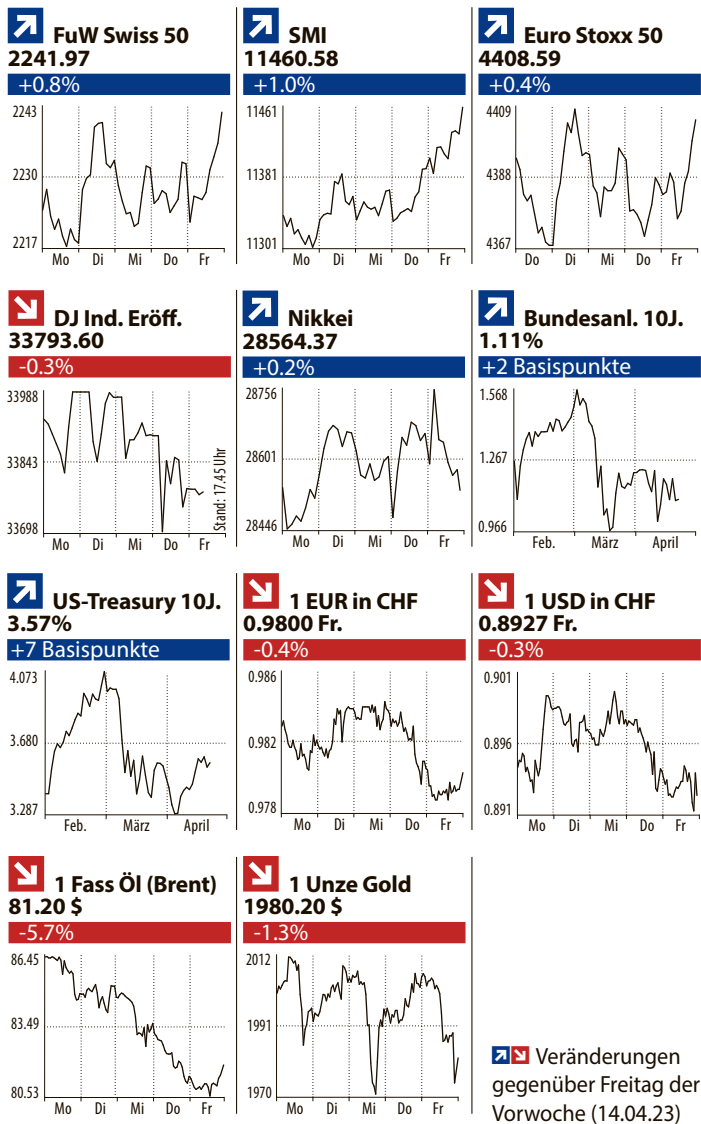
FuW Swiss 50
2241.97
+0.8%
2243
2230
2217
Mo Di Mi Do Fr

SMI
11460.58
+1.0%
11461
11381
11301
Mo Di Mi Do Fr

Euro Stoxx 50
4408.59
+0.4%
4409
4388
4367
Do Di Mi Do Fr

DJ Ind. Eröff.
33793.60
-0.3%
33988
33843
33698
Mo Di Mi Do Fr
Stand: 17.45 Uhr

Nikkei
28564.37
+0.2%
28756
28601
28446
Mo Di Mi Do Fr

Bundesanl. 10J.
1.11%
+2 Basispunkte
1.568
1.267
0.966
Feb. März April

US-Treasury 10J.
3.57%
+7 Basispunkte
4.073
3.680
3.287
Feb. März April

1 EUR in CHF
0.9800 Fr.
-0.4%
0.986
0.982
0.978
Mo Di Mi Do Fr

1 USD in CHF
0.8927 Fr.
-0.3%
0.901
0.896
0.891
Mo Di Mi Do Fr

1 Fass Öl (Brent)
81.20 $
-5.7%
86.45
83.49
80.53
Mo Di Mi Do Fr

1 Unze Gold
1980.20 $
-1.3%
2012
1991
1970
Mo Di Mi Do Fr

Veränderungen gegenüber Freitag der Vorwoche (14.04.23)